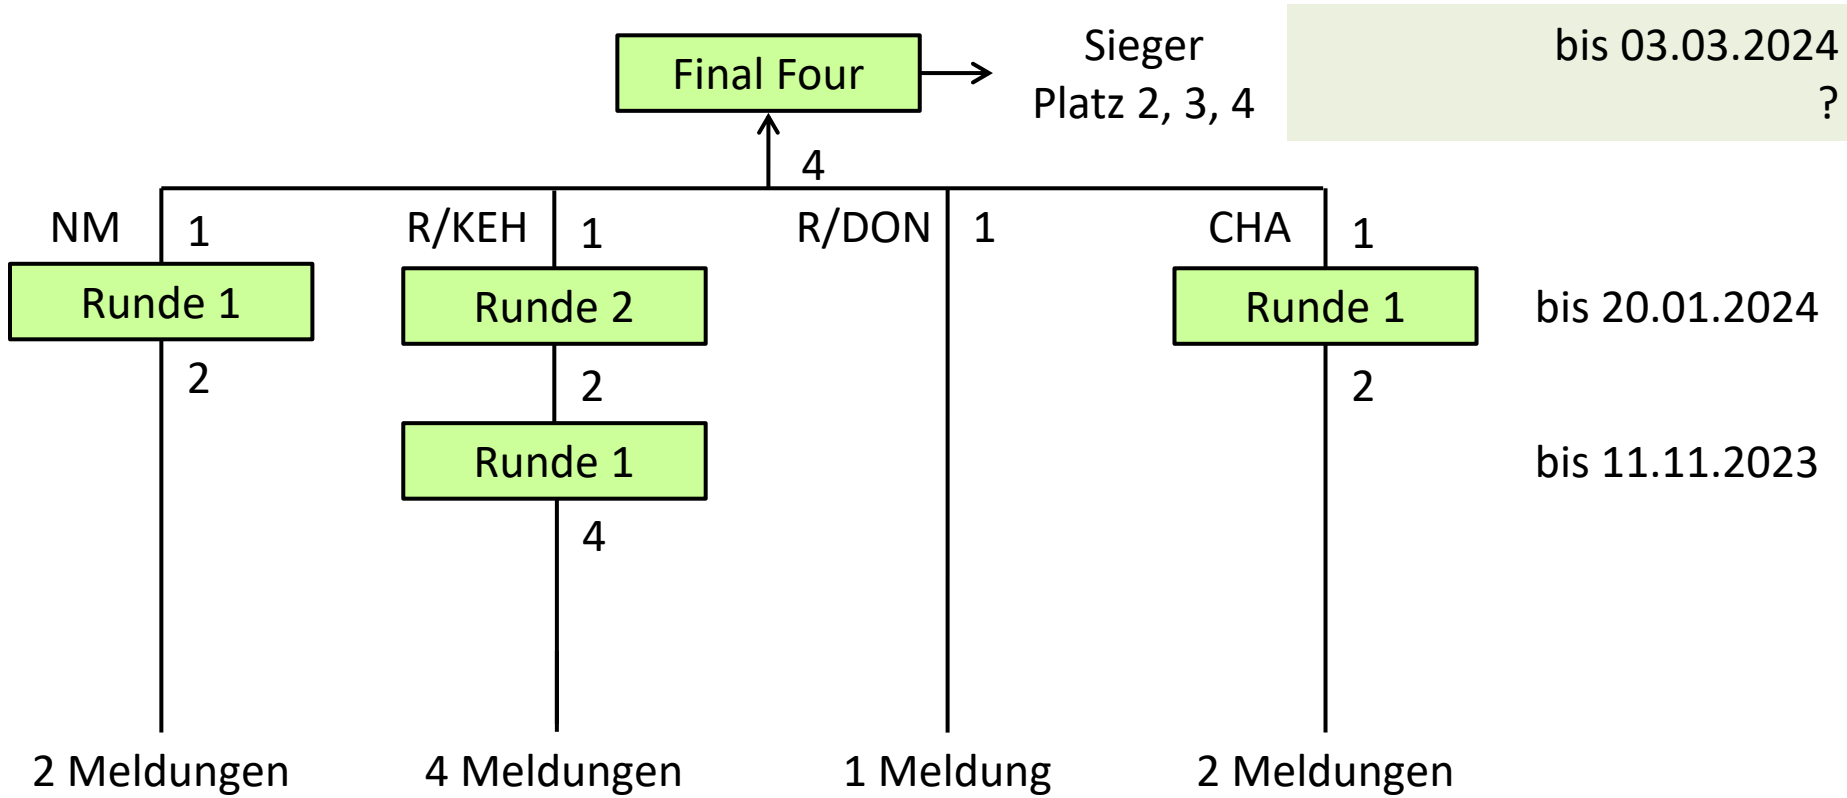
Final Four

Sieger
Platz 2, 3, 4

bis 03.03.2024
?

4

NM 1
Runde 1
2

R/KEH 1
Runde 2
2
Runde 1
4

R/DON 1

CHA 1
Runde 1
2

bis 20.01.2024

bis 11.11.2023

2 Meldungen 4 Meldungen 1 Meldung 2 Meldungen